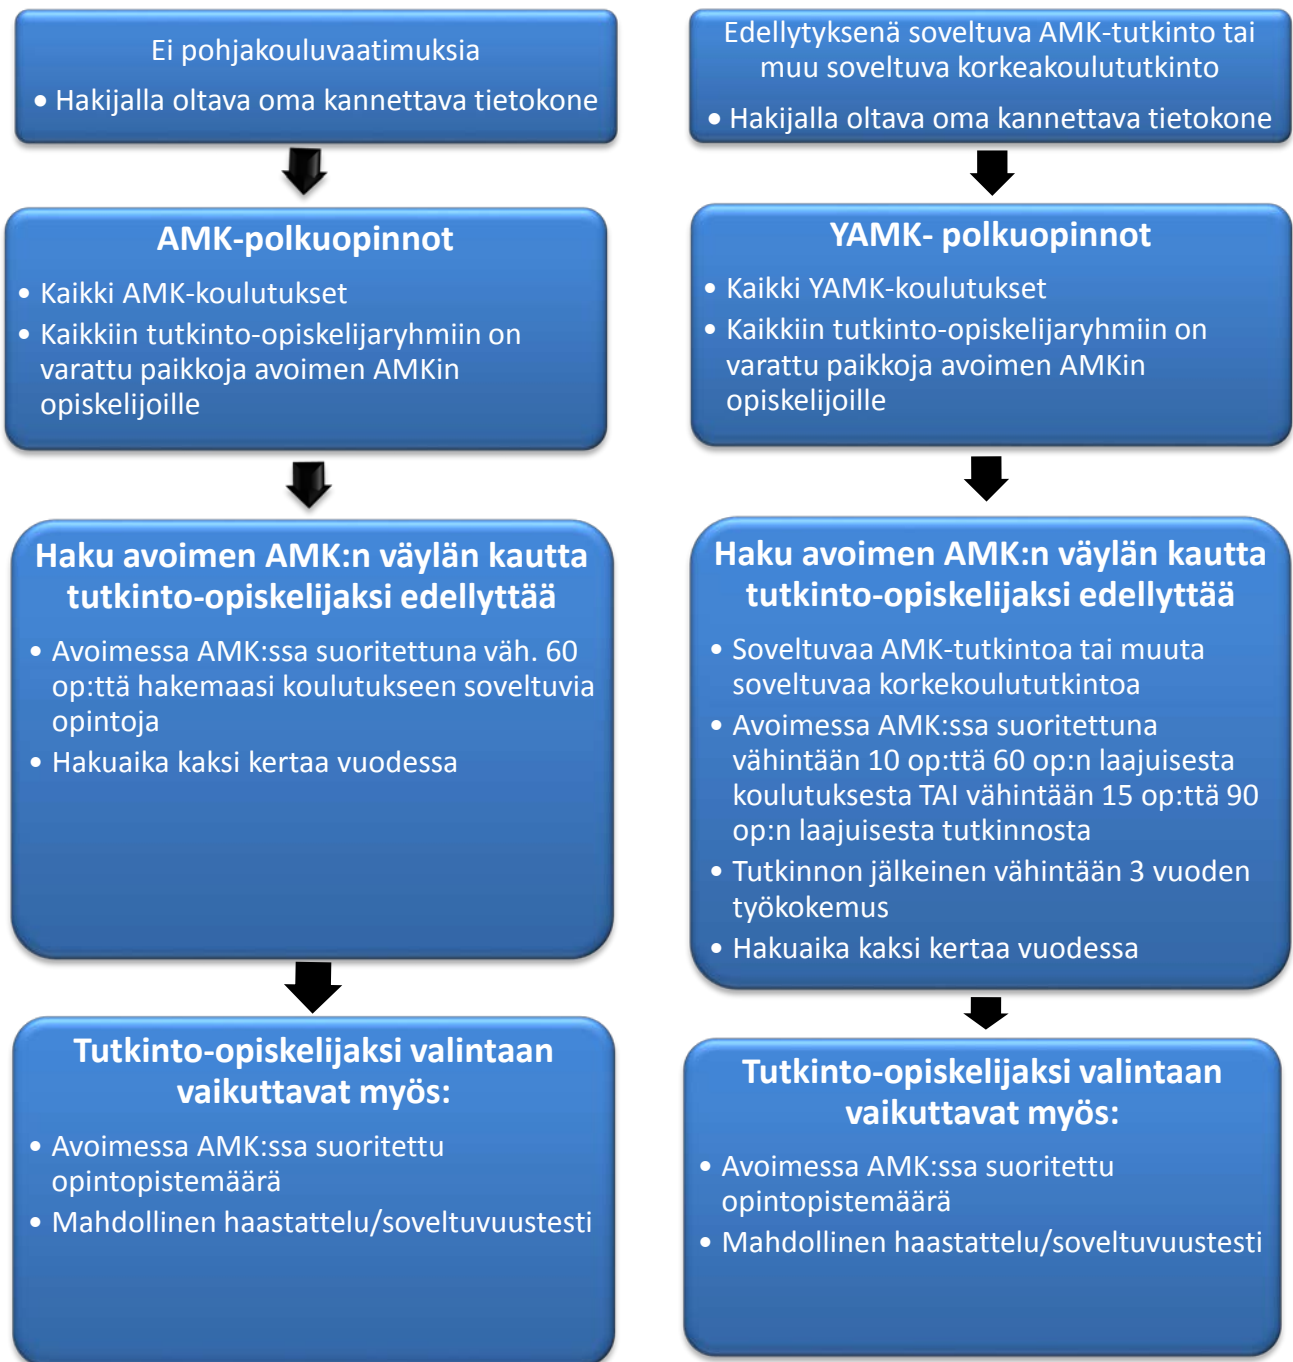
Ei pohjakouluvaatimuksia

• Hakijalla oltava oma kannettava tietokone

AMK-polkuopinnot

• Kaikki AMK-koulutukset
• Kaikkiin tutkinto-opiskelijaryhmiin on varattu paikkoja avoimen AMKin opiskelijoille

Haku avoimen AMK:n väylän kautta tutkinto-opiskelijaksi edellyttää

• Avoimessa AMK:ssa suoritettuna väh. 60 op:ttä hakemaasi koulutukseen soveltuvia opintoja
• Hakuaika kaksi kertaa vuodessa

Tutkinto-opiskelijaksi valintaan vaikuttavat myös:

• Avoimessa AMK:ssa suoritettu opintopistemäärä
• Mahdollinen haastattelu/soveltuvuustesti

Edellytyksenä soveltuva AMK-tutkinto tai muu soveltuva korkeakoulututkinto

• Hakijalla oltava oma kannettava tietokone

YAMK- polkuopinnot

• Kaikki YAMK-koulutukset
• Kaikkiin tutkinto-opiskelijaryhmiin on varattu paikkoja avoimen AMKin opiskelijoille

Haku avoimen AMK:n väylän kautta tutkinto-opiskelijaksi edellyttää

• Soveltuvaa AMK-tutkintoa tai muuta soveltuvaa korkeakoulututkintoa
• Avoimessa AMK:ssa suoritettuna vähintään 10 op:ttä 60 op:n laajuisesta koulutuksesta TAI vähintään 15 op:ttä 90 op:n laajuisesta tutkinnosta
• Tutkinnon jälkeinen vähintään 3 vuoden työkokemus
• Hakuaika kaksi kertaa vuodessa

Tutkinto-opiskelijaksi valintaan vaikuttavat myös:

• Avoimessa AMK:ssa suoritettu opintopistemäärä
• Mahdollinen haastattelu/soveltuvuustesti